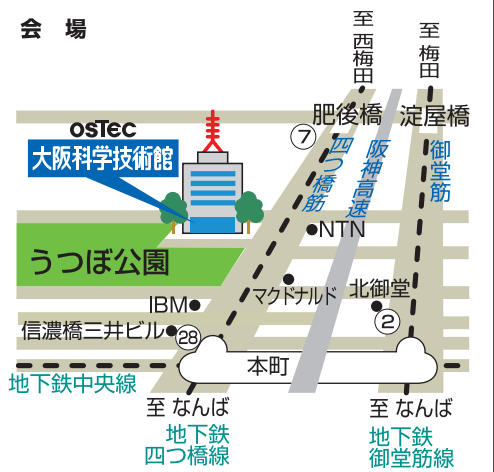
会 場

至西梅田

至梅田

肥後橋

淀屋橋

osTec

大阪科学技術館

7

四つ橋筋

阪神高速

御堂筋

NTN

うつぼ公園

マクドナルド

北御堂

IBM

2

信濃橋三井ビル

28

本町

地下鉄中央線

至 なんば

至 なんば

地下鉄四つ橋線

地下鉄御堂筋線